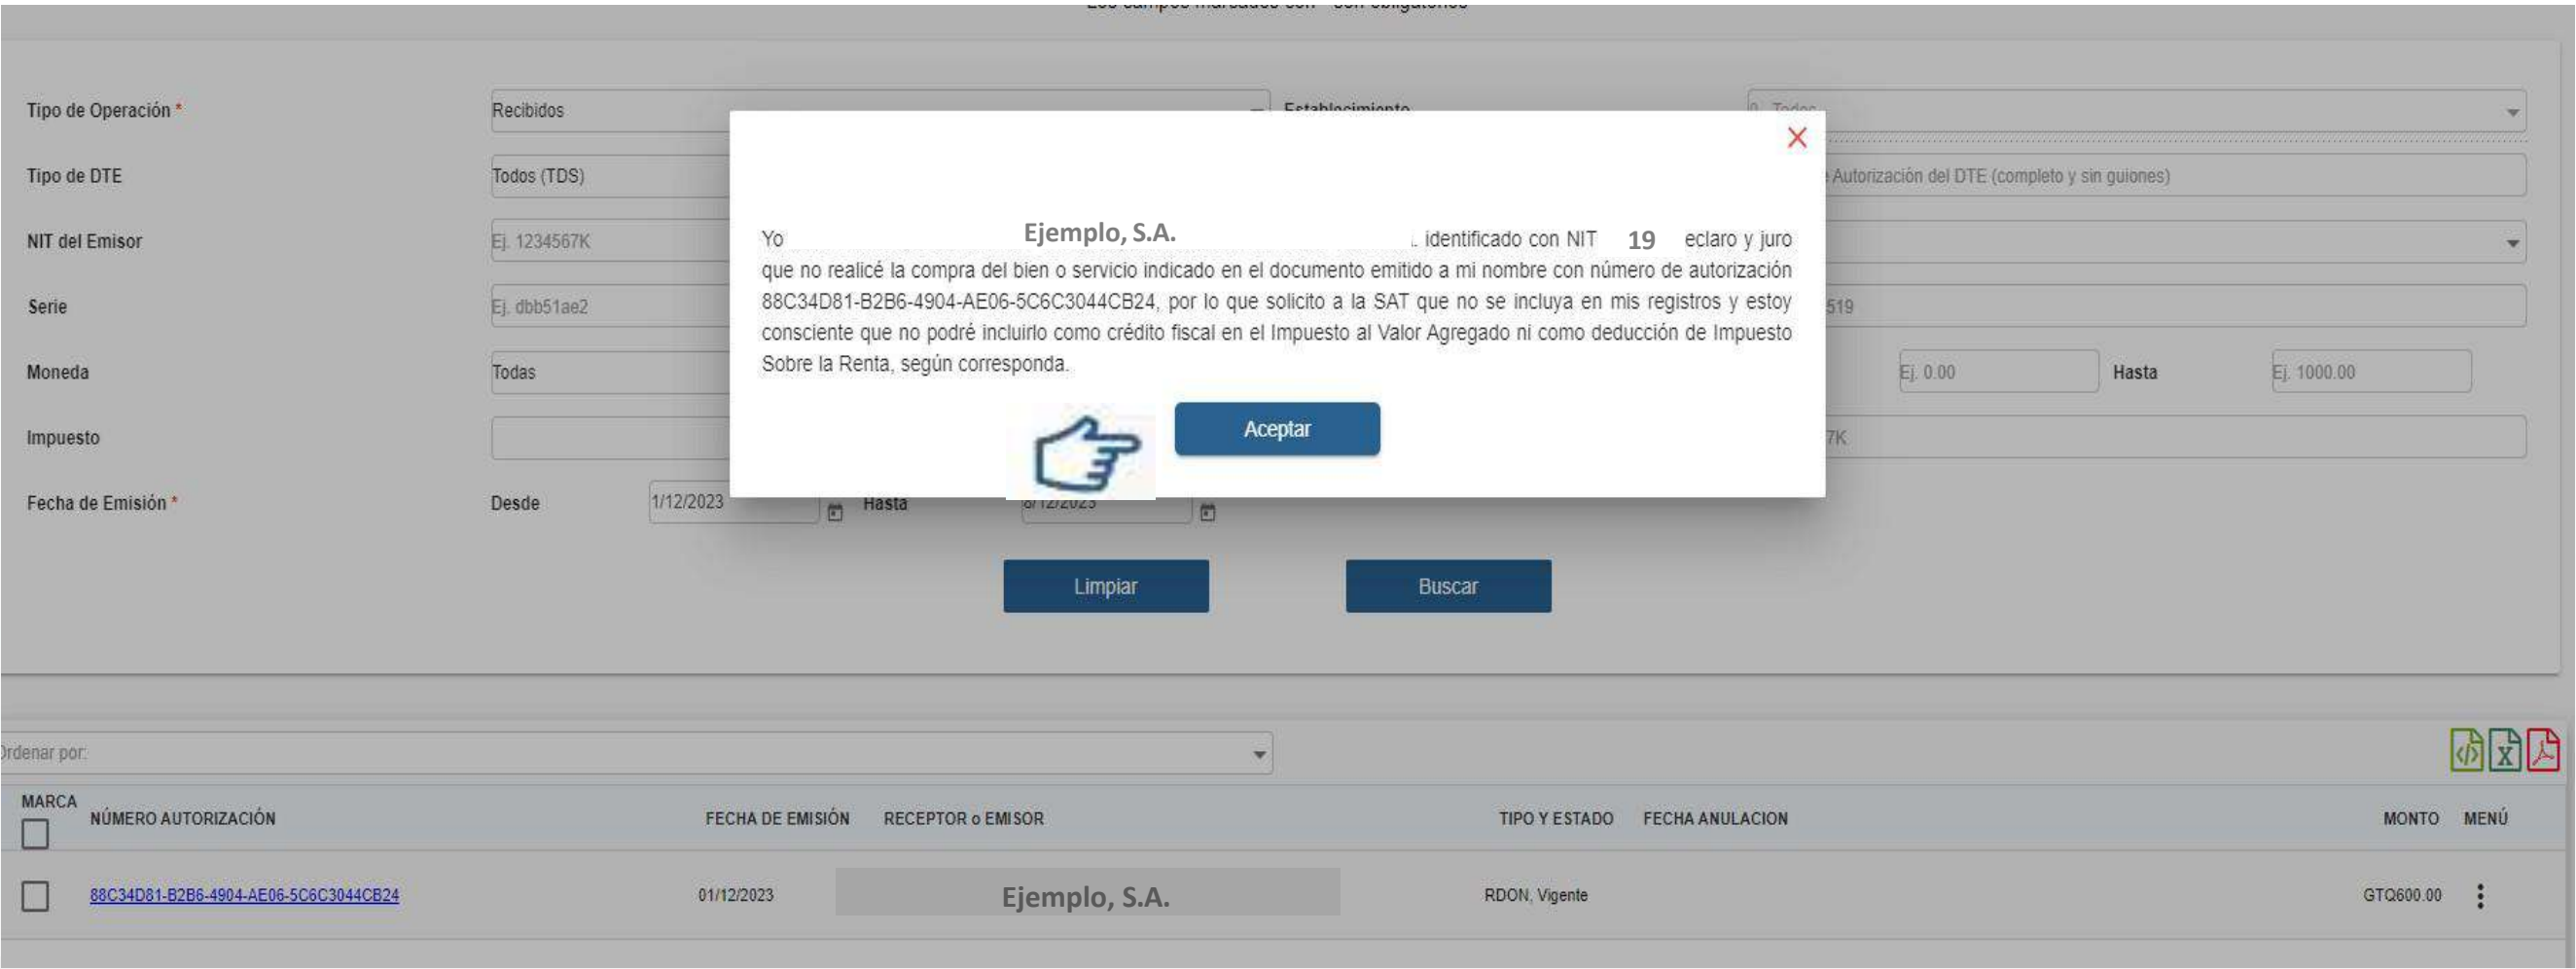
Tipo de Operación *
Recibidos
Establecimiento
Tipo de DTE
Todos (TDS)
Autorización del DTE (completo y sin guiones)
NIT del Emisor
Ej. 1234567K
Serie
Ej. dbb51ae2
519
Moneda
Todas
Ej. 0.00
Hasta
Ej. 1000.00
Impuesto
7K
Fecha de Emisión *
Desde
1/12/2023
Hasta
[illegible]

Yo Ejemplo, S.A. identificado con NIT 19 eclaro y juro que no realicé la compra del bien o servicio indicado en el documento emitido a mi nombre con número de autorización 88C34D81-B2B6-4904-AE06-5C6C3044CB24, por lo que solicito a la SAT que no se incluya en mis registros y estoy consciente que no podré incluirlo como crédito fiscal en el Impuesto al Valor Agregado ni como deducción de Impuesto Sobre la Renta, según corresponda.

Aceptar

Limpiar
Buscar

Ordenar por:

| MARCA | NÚMERO AUTORIZACIÓN | FECHA DE EMISIÓN | RECEPTOR o EMISOR | TIPO Y ESTADO | FECHA ANULACION | MONTO | MENÚ |
|---|---|---|---|---|---|---|---|
| | 88C34D81-B2B6-4904-AE06-5C6C3044CB24 | 01/12/2023 | Ejemplo, S.A. | RDON, Vigente | | GTQ600.00 | ⋮ |